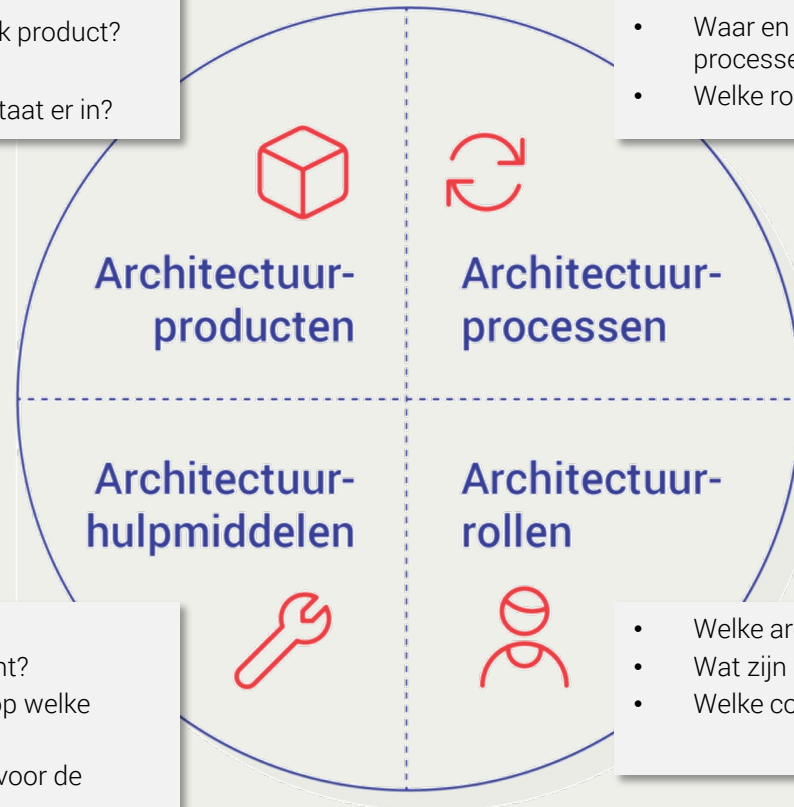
k product?

taat er in?

• Waar en
processe
• Welke ro

Architectuur-producten

Architectuur-processen

Architectuur-hulpmiddelen

Architectuur-rollen

nt?
op welke

voor de

• Welke ar
• Wat zijn
• Welke co